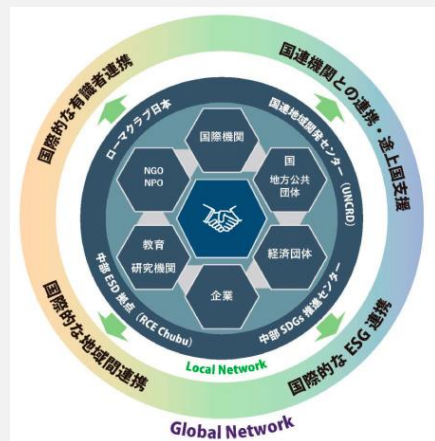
国際的な有識者連携

国連機関との連携・途上国支援

国際的な地域間連携

国際的なESG連携

ローマクラブ日本

国連地域開発センター（UNCRD）

中部ESD拠点（RCE Chubu）

中部SDGs推進センター

国際機関

国
地方公共
団体

経済団体

企業

教育
研究機関

NGO
NPO

Local Network

Global Network